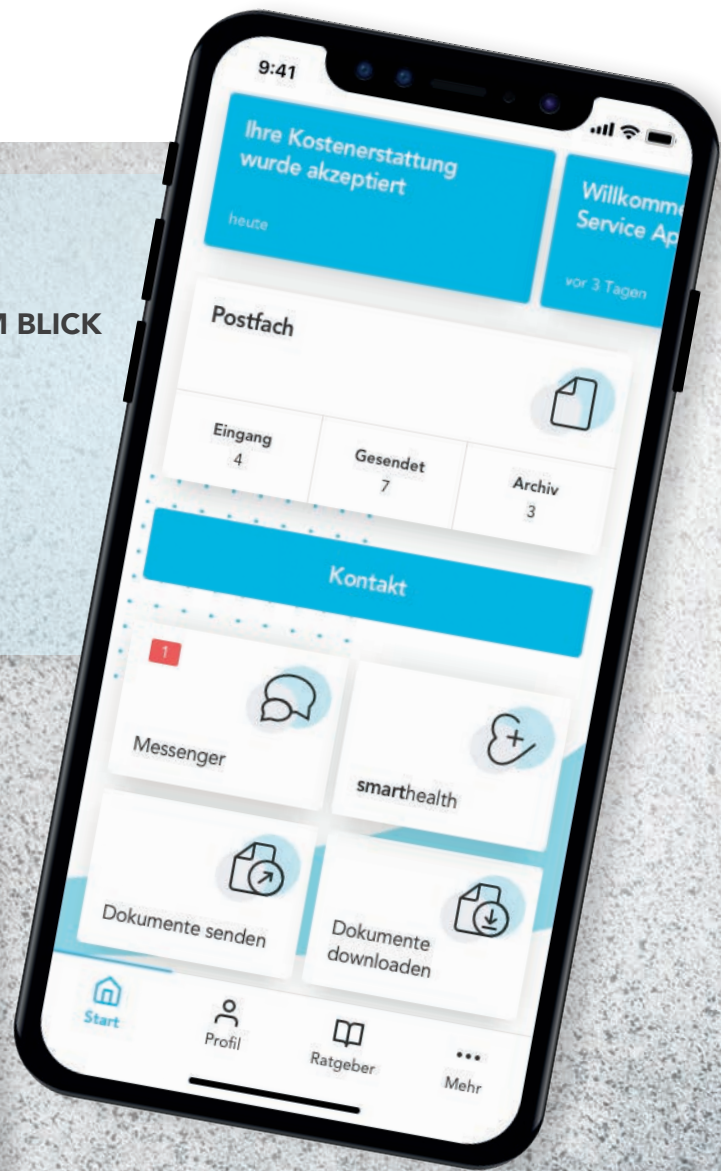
1 BLICK

9:41

Ihre Kostenerstattung wurde akzeptiert

heute

Willkomm
Service Ap

vor 3 Tagen

Postfach

Eingang
4

Gesendet
7

Archiv
3

Kontakt

1

Messenger

smarthealth

Dokumente senden

Dokumente downloaden

Start

Profil

Ratgeber

Mehr